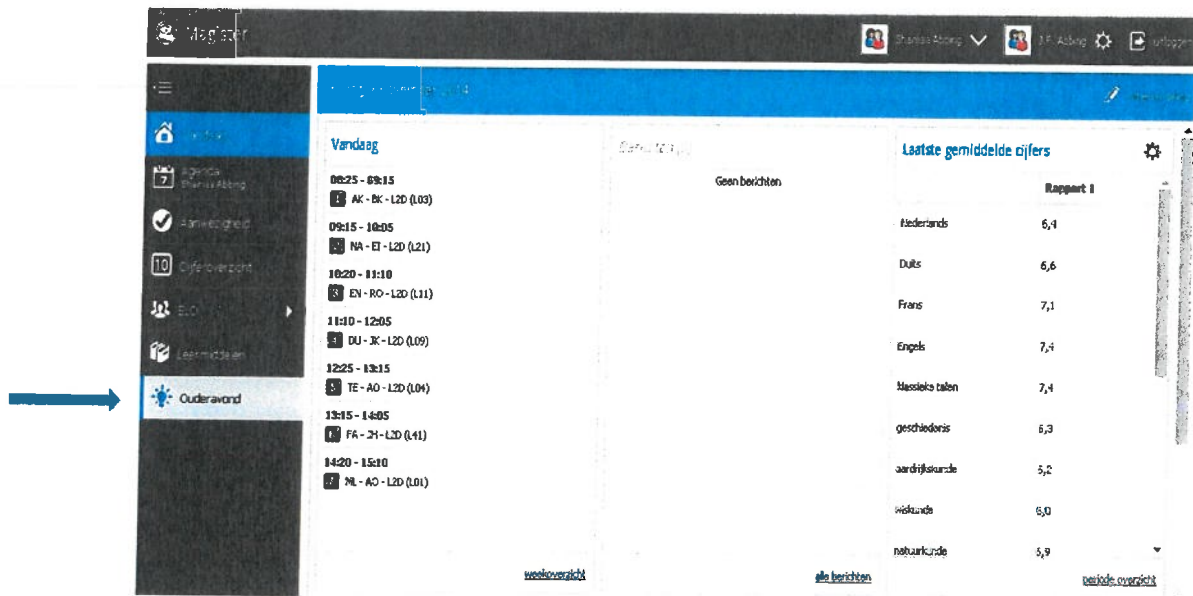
Magister

Shanice Abbing

J.F. Abbing

Uitloggen

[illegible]

Vandaag

08:25 - 09:15
1 AK - BK - L2D (L03)

09:15 - 10:05
2 NA - EI - L2D (L21)

10:20 - 11:10
3 EN - RO - L2D (L11)

11:10 - 12:05
4 DU - JK - L2D (L09)

12:25 - 13:15
5 TE - AO - L2D (L04)

13:15 - 14:05
6 FA - ZH - L2D (L41)

14:20 - 15:10
7 NL - AO - L2D (L01)

weekoverzicht

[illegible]

Geen berichten

alle berichten

Laatste gemiddelde cijfers

Rapport 1

| | Rapport 1 |
|---|---|
| Nederlands | 6,4 |
| Duits | 6,6 |
| Frans | 7,1 |
| Engels | 7,4 |
| klassieke talen | 7,4 |
| geschiedenis | 6,3 |
| aardrijkskunde | 6,2 |
| wiskunde | 6,0 |
| natuurkunde | 6,9 |

periode overzicht

Vandaag

Agenda
Shanice Abbing

Aanwezigheid

10 Cijferoverzicht

ELO

Leermiddelen

Ouderavond